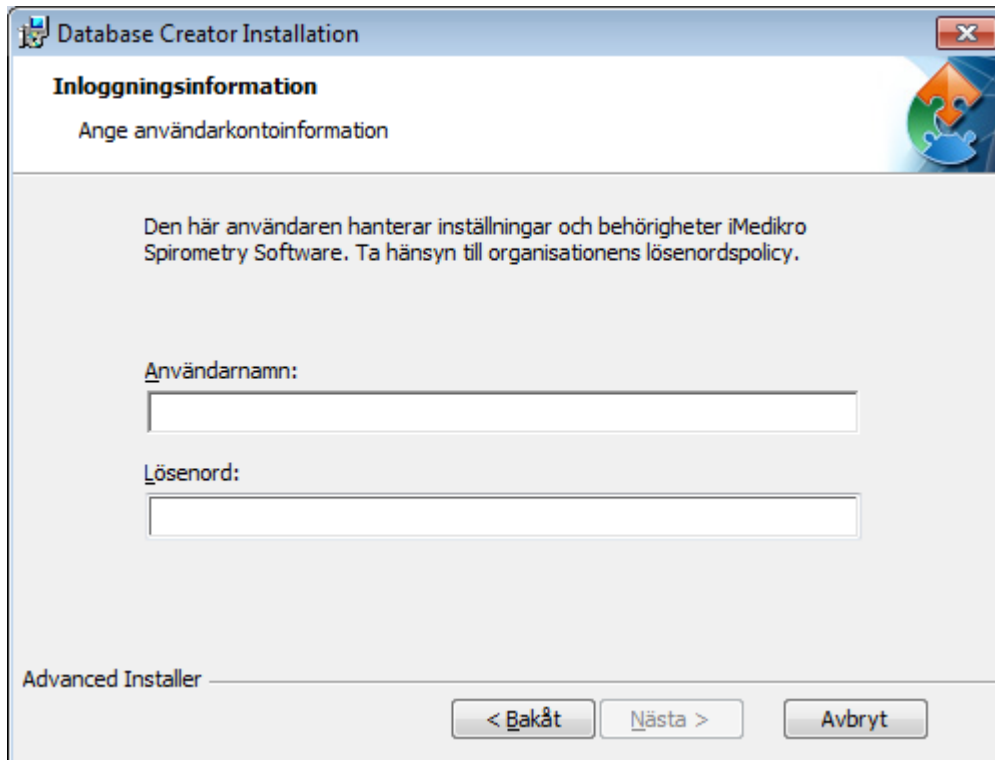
Database Creator Installation

Inloggningsinformation

Ange användarkontoinformation

Den här användaren hanterar inställningar och behörigheter iMedikro Spirometry Software. Ta hänsyn till organisationens lösenordspolicy.

Användarnamn:

Lösenord:

Advanced Installer

< Bakåt

Nästa >

Avbryt